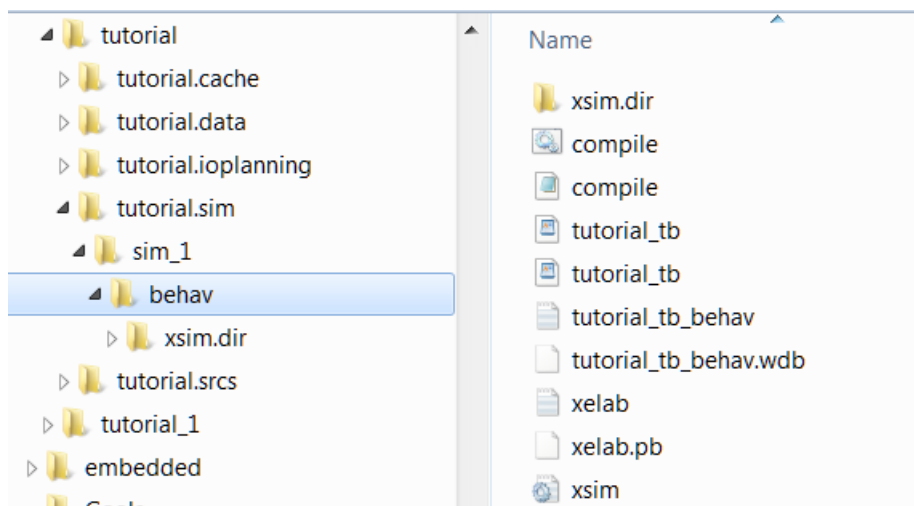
tutorial
tutorial.cache
tutorial.data
tutorial.ioplanning
tutorial.sim
sim_1
behav
xsim.dir
tutorial.srcs
tutorial_1
embedded
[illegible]

Name
xsim.dir
compile
compile
tutorial_tb
tutorial_tb
tutorial_tb_behav
tutorial_tb_behav.wdb
xelab
xelab.pb
xsim